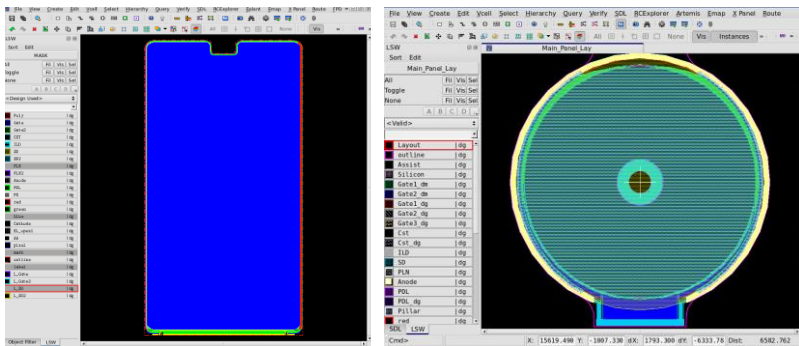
File View Create Edit Vcell Select Hierarchy Query Verify SDL RCExplorer Splank Emap X Panel Route

LSW
Sort Edit
MASK
All Fil Vis Sel
Toggle Fil Vis Sel
None Fil Vis Sel
A B C D
<Design Used>
Poly dg
Gate dg
Gate2 dg
Cst dg
ILD dg
SD dg
SD2 dg
PLN
PLN2 dg
Anode dg
PDL dg
PS dg
red dg
green dg
blue
Cathode dg
SD_open dg
AR dg
pixel dg
mark
outline dg
label
L_Gate dg
L_Gate2 dg
L_SD dg
L_SD2 dg
Object Filter LSW
Vis

File View Create Edit Vcell Select Hierarchy Query Verify SDL RCExplorer Artemis Emap X Panel Route
All None Vis Instances
LSW
Sort Edit
Main_Panel_Lay
Main_Panel_Lay
All Fil Vis Sel
Toggle Fil Vis Sel
None Fil Vis Sel
A B C D
<Valid>
Layout dg
outline dg
Assist dg
Silicon dg
Gate1_dm dg
Gate2_dm dg
Gate1_dg dg
Gate2_dg dg
Gate3_dg dg
Cst dg
Cst_dg dg
ILD dg
SD dg
PLN dg
Anode dg
PDL dg
PDL_dg dg
Pillar dg
red dg
SDL LSW
Cmd>
X: 15619.490 Y: -1007.330 dX: 1793.300 dY: -6333.78 Dist: 6582.762